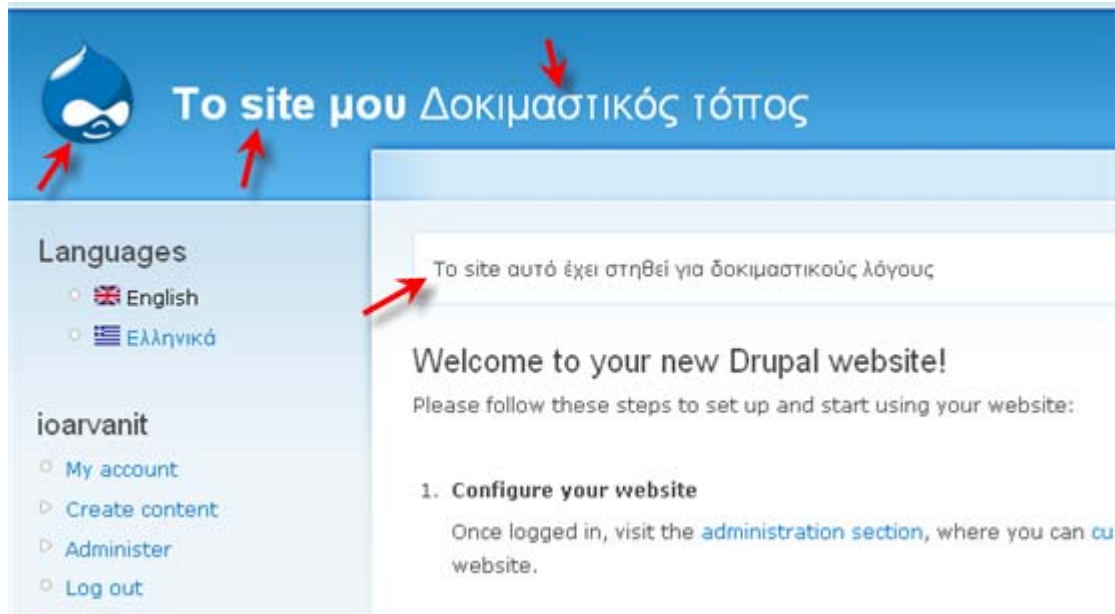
**Το site μου** Δοκιμαστικός τόπος

Languages

English

Ελληνικά

ioarvanit

My account

Create content

Administer

Log out

Το site αυτό έχει στηθεί για δοκιμαστικούς λόγους

Welcome to your new Drupal website!

Please follow these steps to set up and start using your website:

1. **Configure your website**

Once logged in, visit the administration section, where you can cu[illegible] website.